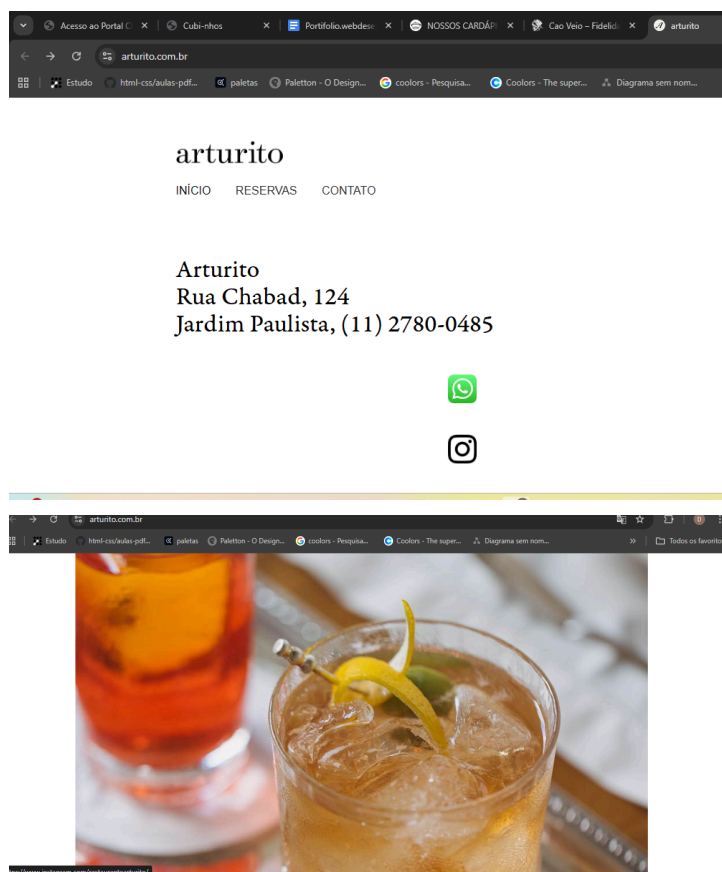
Acesso ao Portal C ×
Cubi-nhos ×
Portifolio.webdese ×
NOSSOS CARDÁPI ×
Cao Veio – Fidelid ×
arturito

arturito.com.br

Estudo
html-css/aulas-pdf...
paletas
Paletton - O Design...
coolors - Pesquisa...
Coolors - The super...
Diagrama sem nom...

arturito

INÍCIO RESERVAS CONTATO

Arturito
Rua Chabad, 124
Jardim Paulista, (11) 2780-0485

arturito.com.br

Estudo
html-css/aulas-pdf...
paletas
Paletton - O Design...
coolors - Pesquisa...
Coolors - The super...
Diagrama sem nom...
»
Todos os favorito

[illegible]